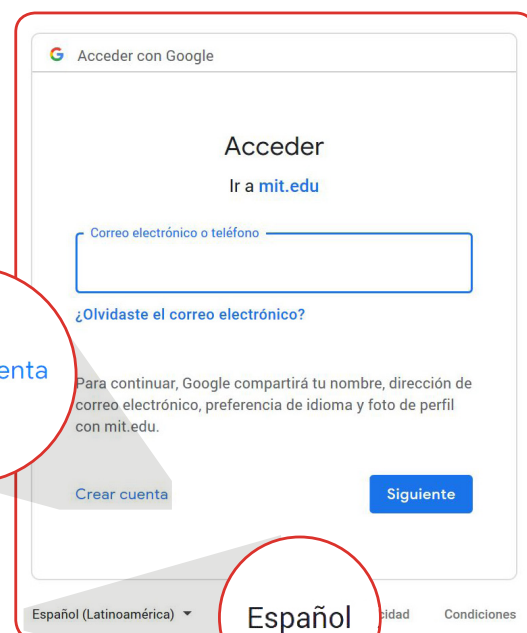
G Acceder con Google

Acceder

Ir a mit.edu

Correo electrónico o teléfono

¿Olvidaste el correo electrónico?

enta

Para continuar, Google compartirá tu nombre, dirección de correo electrónico, preferencia de idioma y foto de perfil con mit.edu.

Crear cuenta

Siguiente

Español (Latinoamérica)

Español

cidad

Condiciones